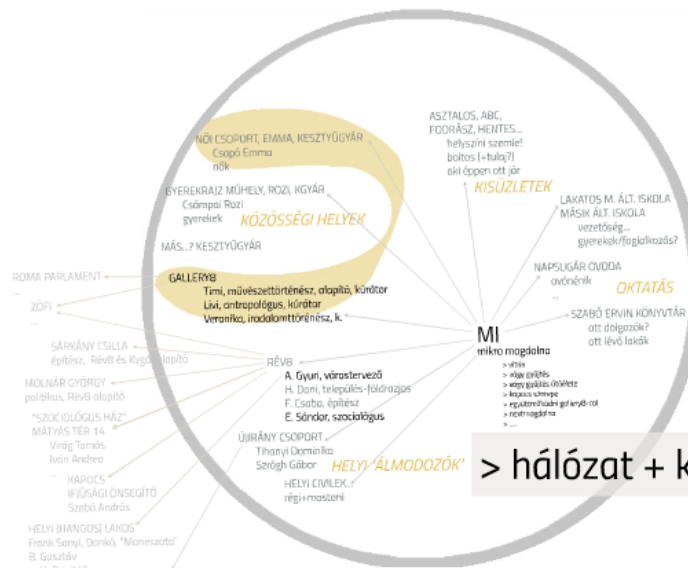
NŐI CSOPORT, EMMA, KESZTYŰGYÁR
Csapó Emma
nők

GYEREKRAJZ MŰHELY, ROZI, KGYÁR
Csámpai Rozi
gyerekek

KÖZÖSSÉGI HELYEK

MÁS...? KESZTYŰGYÁR

GALLERY8
Timi, művészettörténész, alapító, kurátor
Livi, antropológus, kurátor
Veronika, irodalomttörténész, k.

ASZTALOS, ABC, FODRÁSZ, HENTES...
helyszíni szemle!
boltos (+tulaj?)
aki éppen ott jár
KISÜZLETEK

LAKATOS M. ÁLT. ISKOLA
MÁSIK ÁLT. ISKOLA
vezetőség...
gyerekek/foglalkozás?

NAPSUGÁR OVODA
óvónénik
OKTATÁS

SZABÓ ERVIN KÖNYVTÁR
ott dolgozók?
ott lévő lakók

ROMA PARLAMENT
...

ZÖFI
...

SÁRKÁNY CSILLA
építész, Rév8 és Kygd alapító

MOLNÁR GYÖRGY
politikus, Rév8 alapító

"SZOCIOLÓGUS HÁZ"
MÁTYÁS TÉR 14
Virág Tamás
Iván Andrea

KAPOCS
IFJÚSÁGI ÖNSEGÍTŐ
Szabó András

HELYI (HANGOS) LAKOS
Frank Sanyi, Donkó, "Monesszató"
B. Gusztáv

RÉV8
A. Gyuri, várostervező
H. Dani, település-földrajzos
F. Csaba, építész
E. Sándor, szociológus

ÚJIRÁNY CSOPORT
Tihanyi Dominika
Szrógh Gábor
HELYI 'ÁLMODOZÓK'

HELYI CIVILEK...
régi+mostani

MI
mikro magdolna
> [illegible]
> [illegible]
> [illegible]
> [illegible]
> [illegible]
> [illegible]
> ...

> hálózat + k